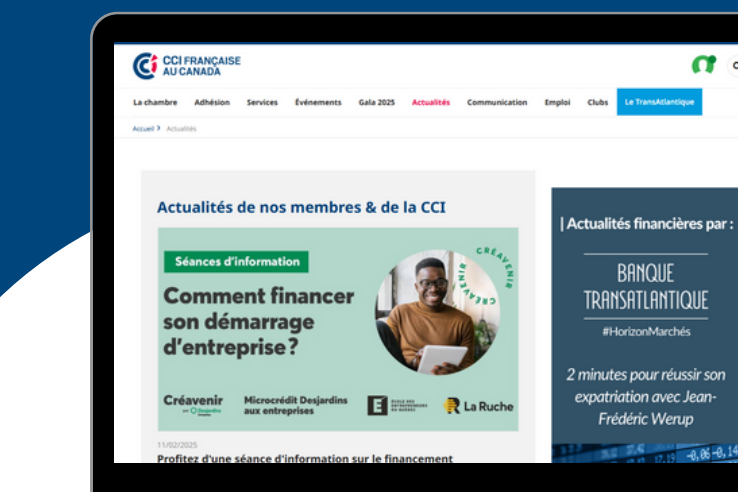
CCI FRANÇAISE AU CANADA

La chambre Adhésion Services Événements Gala 2025 Actualités Communication Emploi Clubs Le TransAtlantique

Accueil > Actualités

Actualités de nos membres & de la CCI

Séances d'information

Comment financer son démarrage d'entreprise?

CRÉAVENIR

Créavenir par Desjardins

Microcrédit Desjardins aux entreprises

E ÉCOLE DES ENTREPRENEURS DU QUÉBEC

La Ruche

11/02/2025

Profitez d'une séance d'information sur le financement

| Actualités financières par :

BANQUE TRANSATLANTIQUE

#HorizonMarchés

2 minutes pour réussir son expatriation avec Jean-Frédéric Werup